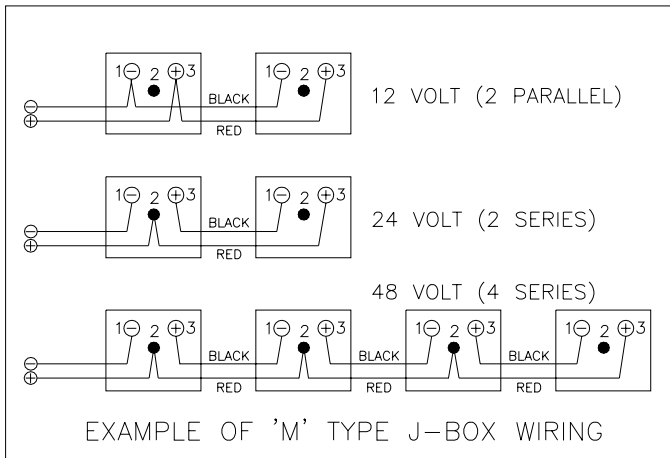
1⊖ 2 ⊕3
1⊖ 2 ⊕3
⊖
⊕
BLACK
RED
12 VOLT (2 PARALLEL)

1⊖ 2 ⊕3
1⊖ 2 ⊕3
⊖
⊕
BLACK
RED
24 VOLT (2 SERIES)

48 VOLT (4 SERIES)
1⊖ 2 ⊕3
1⊖ 2 ⊕3
1⊖ 2 ⊕3
1⊖ 2 ⊕3
⊖
⊕
BLACK
BLACK
BLACK
RED
RED
RED

EXAMPLE OF 'M' TYPE J–BOX WIRING